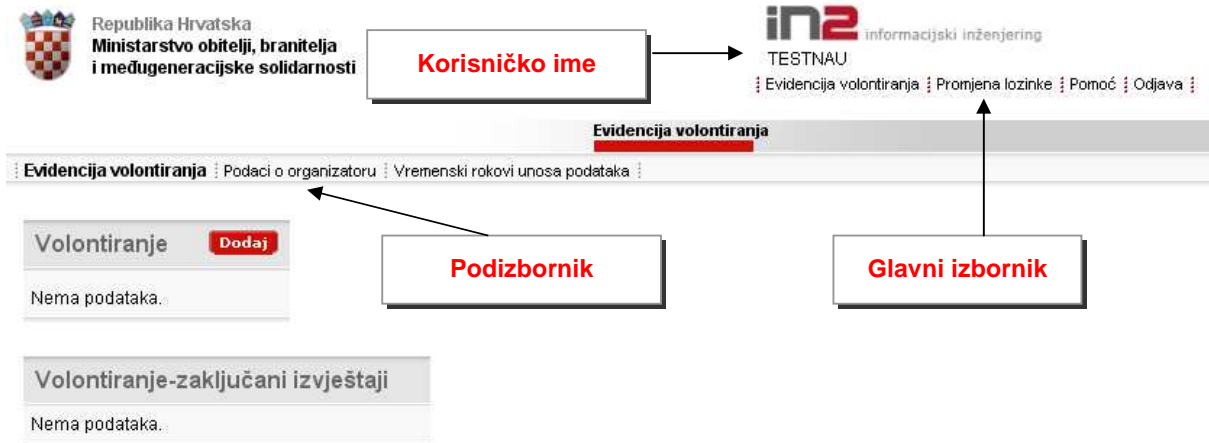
Republika Hrvatska
Ministarstvo obitelji, branitelja i međugeneracijske solidarnosti

Korisničko ime

in2 informacijski inženjering

TESTNAU

Evidencija volontiranja | Promjena lozinke | Pomoć | Odjava

Evidencija volontiranja

Evidencija volontiranja | Podaci o organizatoru | Vremenski rokovi unosa podataka

Volontiranje Dodaj

Podizbornik

Glavni izbornik

Nema podataka.

Volontiranje-zaključani izvještaji

Nema podataka.